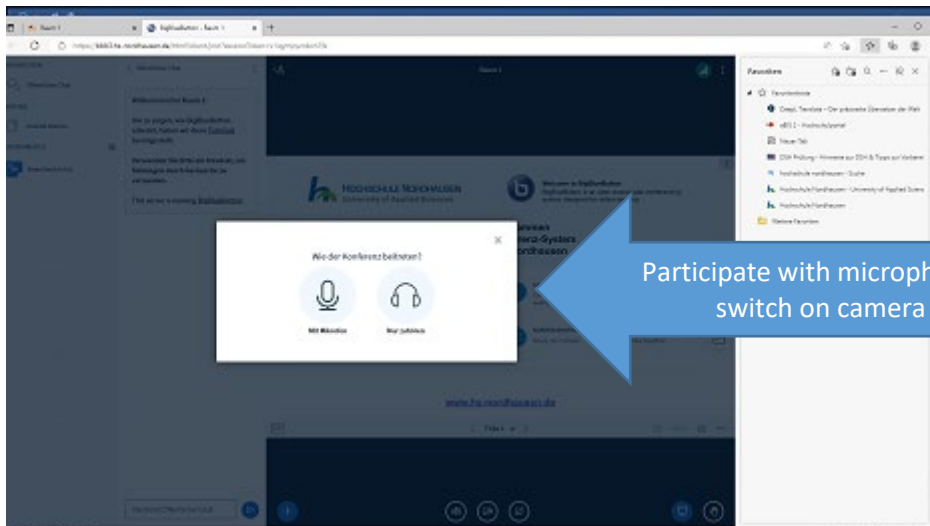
Raum 1
BigBlueButton - Raum 1
https://bbb3.hs-nordhausen.de/html5client/join?sessionToken=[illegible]

Favoriten
Favoritenleiste
DeepL Translate – Der präziseste Übersetzer der Welt
eBIS 2 - Hochschulportal
Neuer Tab
DSH Prüfung - Hinweise zur DSH & Tipps zur Vorberei
hochschule nordhausen - Suche
Hochschule Nordhausen - University of Applied Scienc
Hochschule Nordhausen
Weitere Favoriten

Öffentlicher Chat
Willkommen im Raum 1

Raum 1

HOCHSCHULE NORDHAUSEN
University of Applied Sciences

Welcome to BigBlueButton

Wie der Konferenz beitreten?
Mit Mikrofon
Nur zuhören

www.hs-nordhausen.de

Participate with microph
switch on camera